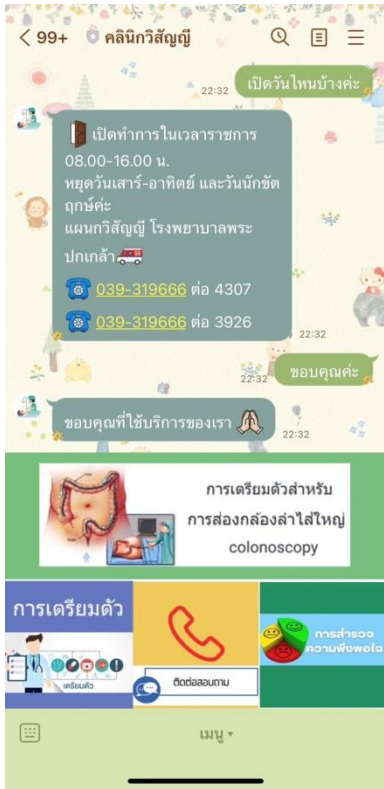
< 99+ คลินิกวิสัญญี

เปิดวันไหนบ้างค่ะ
22:32

เปิดทำการในเวลาราชการ 08.00-16.00 น.
หยุดวันเสาร์-อาทิตย์ และวันนักขัตฤกษ์ค่ะ
แผนกวิสัญญี โรงพยาบาลพระปกเกล้า
039-319666 ต่อ 4307
039-319666 ต่อ 3926
22:32

22:32
ขอบคุณค่ะ

ขอบคุณที่ใช้บริการของเรา
22:32

การเตรียมตัวสำหรับ
การส่องกล้องลำไส้ใหญ่
colonoscopy

การเตรียมตัว
เตรียมตัว

ติดต่อสอบถาม

การสำรวจ
ความพึงพอใจ

เมนู